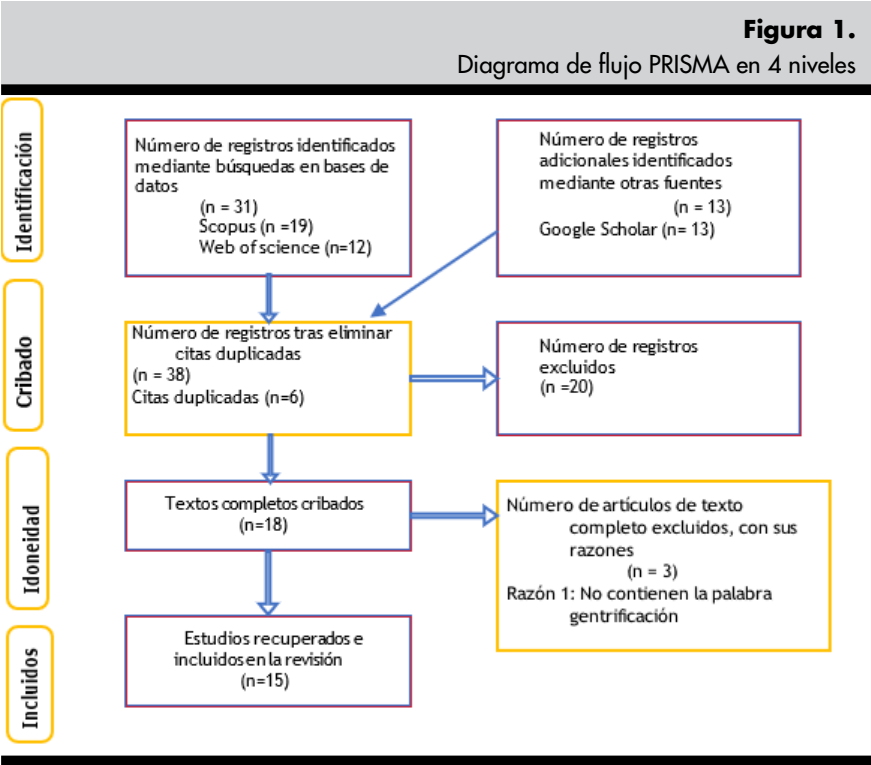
**Figura 1.**
Diagrama de flujo PRISMA en 4 niveles

Identificación

Número de registros identificados mediante búsquedas en bases de datos
(n = 31)
Scopus (n =19)
Web of science (n=12)

Número de registros adicionales identificados mediante otras fuentes
(n = 13)
Google Scholar (n= 13)

Cribado

Número de registros tras eliminar citas duplicadas
(n = 38)
Citas duplicadas (n=6)

Número de registros excluidos
(n =20)

Idoneidad

Textos completos cribados
(n=18)

Número de artículos de texto completo excluidos, con sus razones
(n = 3)
Razón 1: No contienen la palabra gentrificación

Incluidos

Estudios recuperados e incluidos en la revisión
(n=15)